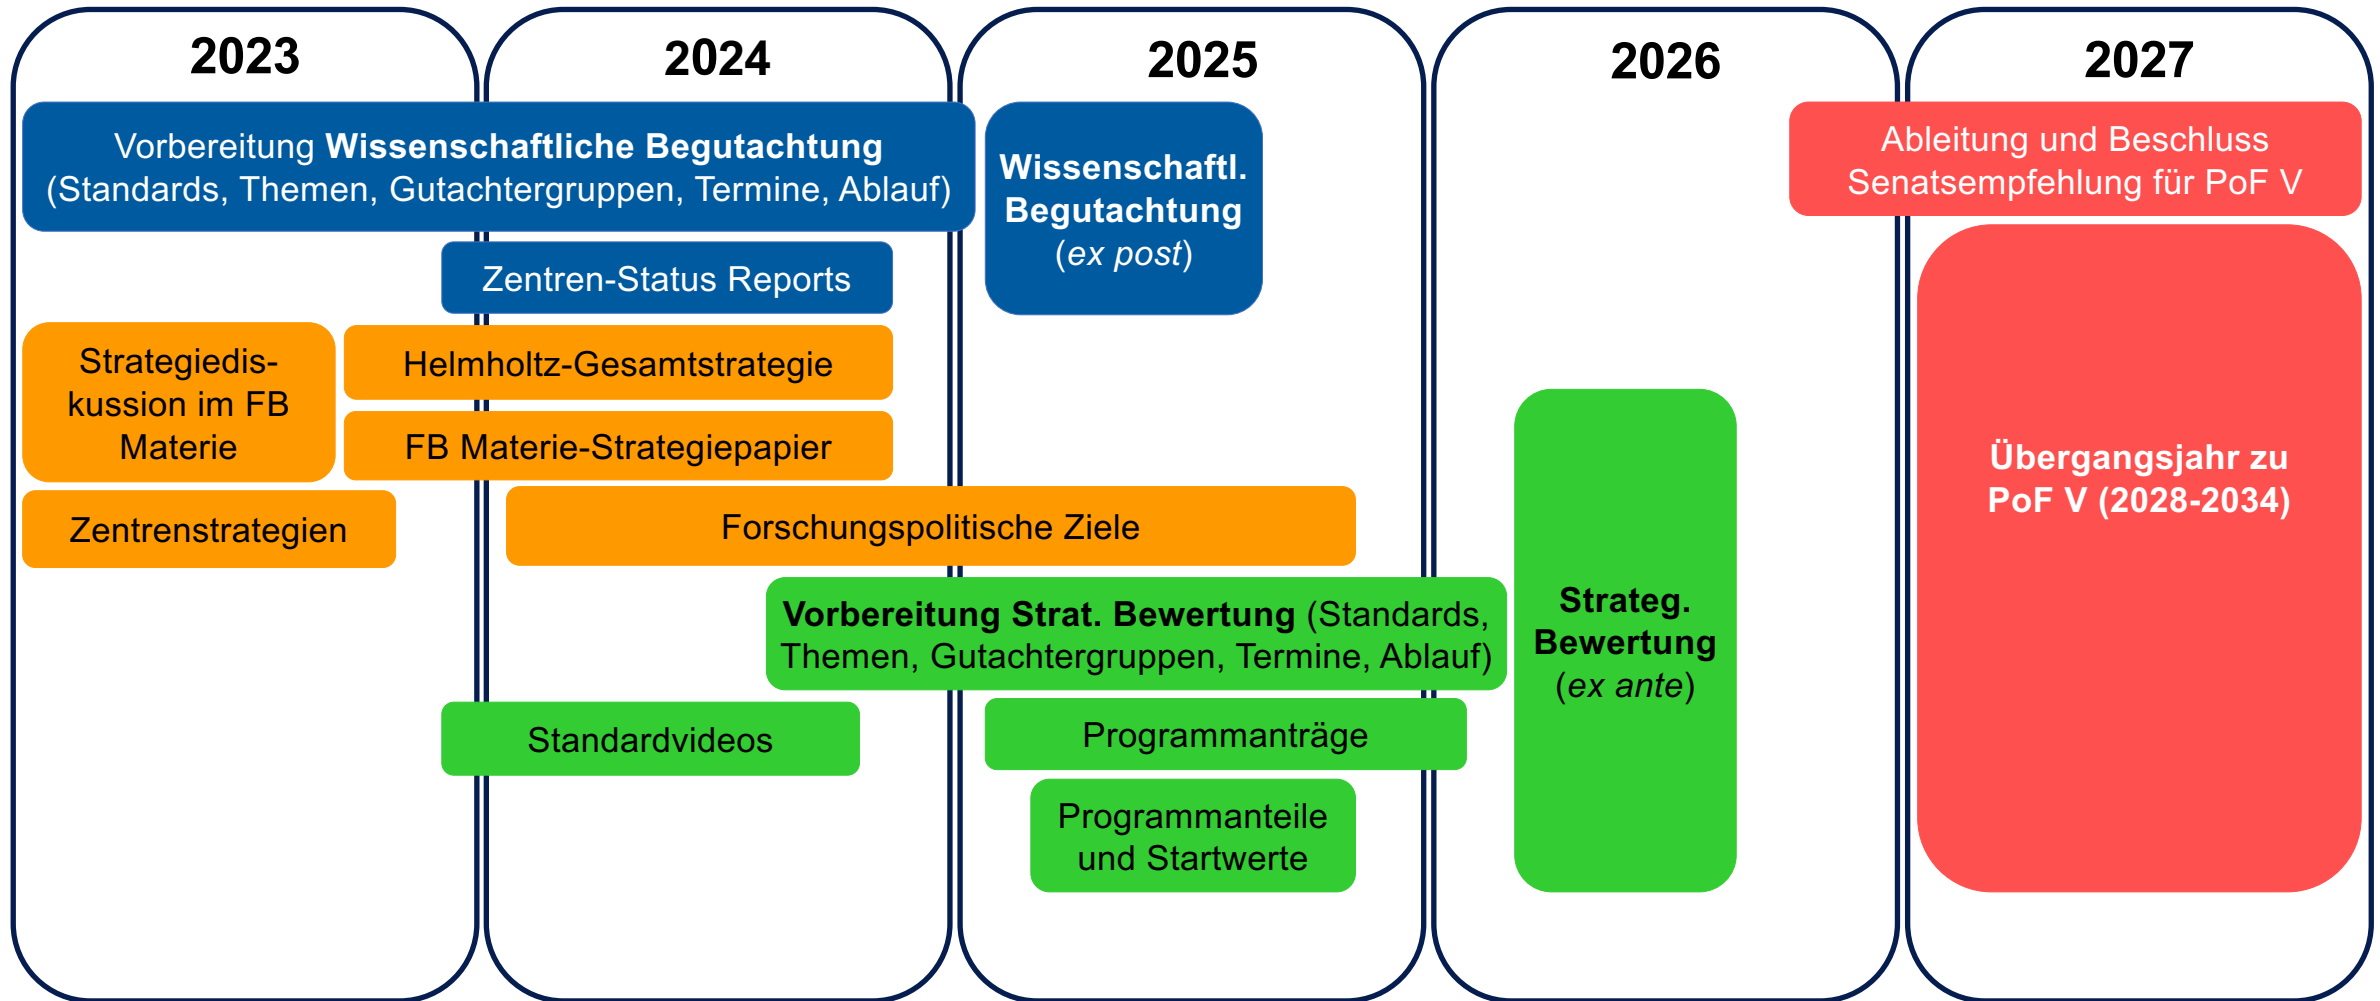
2023

2024

2025

2026

2027

Vorbereitung **Wissenschaftliche Begutachtung** (Standards, Themen, Gutachtergruppen, Termine, Ablauf)

**Wissenschaftl. Begutachtung** (*ex post*)

Ableitung und Beschluss Senatsempfehlung für PoF V

Zentren-Status Reports

Strategiediskussion im FB Materie

Helmholtz-Gesamtstrategie

FB Materie-Strategiepapier

Zentrenstrategien

Forschungspolitische Ziele

**Übergangsjahr zu PoF V (2028-2034)**

**Vorbereitung Strat. Bewertung** (Standards, Themen, Gutachtergruppen, Termine, Ablauf)

**Strateg. Bewertung** (*ex ante*)

Standardvideos

Programmanträge

Programmanteile und Startwerte